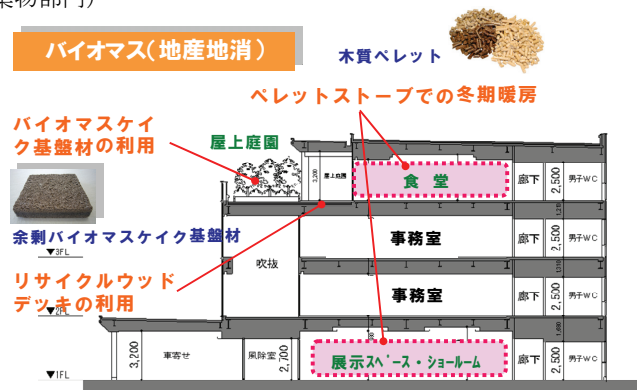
業物部門)

バイオマス(地産地消)

木質ペレット

ペレットストーブでの冬期暖房

バイオマスケイク基盤材の利用

屋上庭園

3,200

屋上庭園

食 堂

廊下

2,500

男子WC

余剰バイオマスケイク基盤材

▼3FL

事務室

廊下

2,500

男子WC

吹抜

リサイクルウッドデッキの利用

▼2FL

事務室

廊下

2,500

男子WC

3,200

車寄せ

風除室

2,700

展示スペース・ショールーム

廊下

2,500

男子WC

▼1FL